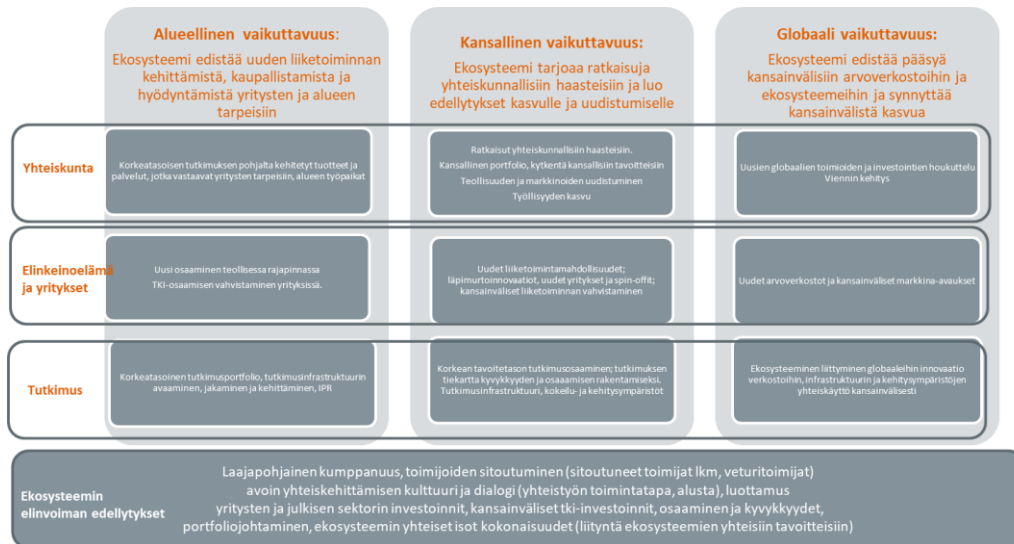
Alueellinen vaikuttavuus:
Ekosysteemi edistää uuden liiketoiminnan kehittämistä, kaupallistamista ja hyödyntämistä yritysten ja alueen tarpeisiin

Kansallinen vaikuttavuus:
Ekosysteemi tarjoaa ratkaisuja yhteiskunnallisiin haasteisiin ja luo edellytykset kasvulle ja uudistumiselle

Globaali vaikuttavuus:
Ekosysteemi edistää pääsyä kansainvälisiin arvoverkostoihin ja ekosysteemeihin ja synnyttää kansainvälistä kasvua

Yhteiskunta

Korkeatasoisen tutkimuksen pohjalta kehitetyt tuotteet ja palvelut, jotka vastaavat yritysten tarpeisiin, alueen työpaikat

Ratkaisut yhteiskunnallisiin haasteisiin.
Kansallinen portfolio, kytkentä kansallisiin tavoitteisiin
Teollisuuden ja markkinoiden uudistuminen
Työllisyyden kasvu

Uusien globaalien toimioiden ja investointien houkuttelu
Viennin kehitys

Elinkeinoelämä ja yritykset

Uusi osaaminen teollisessa rajapinnassa
TKI-osaamisen vahvistaminen yrityksissä.

Uudet liiketoimintamahdollisuudet; läpimurtoinnovaatiot, uudet yritykset ja spin-offit; kansainväliset liiketoiminnan vahvistaminen

Uudet arvoverkostot ja kansainväliset markkina-avaukset

Tutkimus

Korkeatasoinen tutkimusportfolio, tutkimusinfrastruktuurin avaaminen, jakaminen ja kehittäminen, IPR

Korkean tavoitetason tutkimusosaaminen; tutkimuksen tiekartta kyvykkyyden ja osaamisen rakentamiseksi. Tutkimusinfrastruktuuri, kokeilu- ja kehitysympäristöt

Ekosysteeminen liittyminen globaaleihin innovaatio verkostoihin, infrastruktuurin ja kehitysympäristöjen yhteiskäyttö kansainvälisesti

Ekosysteemin elinvoiman edellytykset

Laajapohjainen kumppanuus, toimijoiden sitoutuminen (sitoutuneet toimijat lkm, veturitoimijat) avoin yhteiskehittämisen kulttuuri ja dialogi (yhteistyön toimintatapa, alusta), luottamus yritysten ja julkisen sektorin investoinnit, kansainväliset tki-investoinnit, osaaminen ja kyvykkyydet, portfoliojohtaminen, ekosysteemin yhteiset isot kokonaisuudet (liityntä ekosysteemien yhteisiin tavoitteisiin)